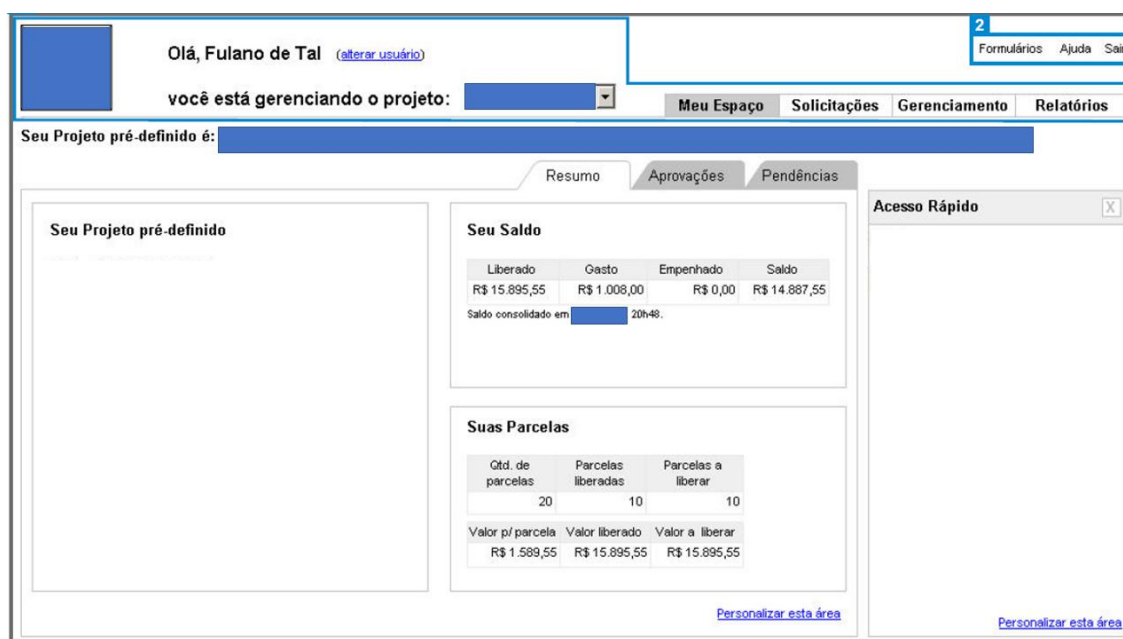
Olá, Fulano de Tal (alterar usuário)

você está gerenciando o projeto:

2

Formulários Ajuda Sair

Meu Espaço Solicitações Gerenciamento Relatórios

Seu Projeto pré-definido é:

Resumo Aprovações Pendências

Seu Projeto pré-definido

Seu Saldo

| Liberado | Gasto | Empenhado | Saldo |
|---|---|---|---|
| R$ 15.895,55 | R$ 1.008,00 | R$ 0,00 | R$ 14.887,55 |

Saldo consolidado em 20h48.

Suas Parcelas

| Qtd. de parcelas | Parcelas liberadas | Parcelas a liberar |
|---|---|---|
| 20 | 10 | 10 |

| Valor p/ parcela | Valor liberado | Valor a liberar |
|---|---|---|
| R$ 1.589,55 | R$ 15.895,55 | R$ 15.895,55 |

Personalizar esta área

Acesso Rápido

X

Personalizar esta área